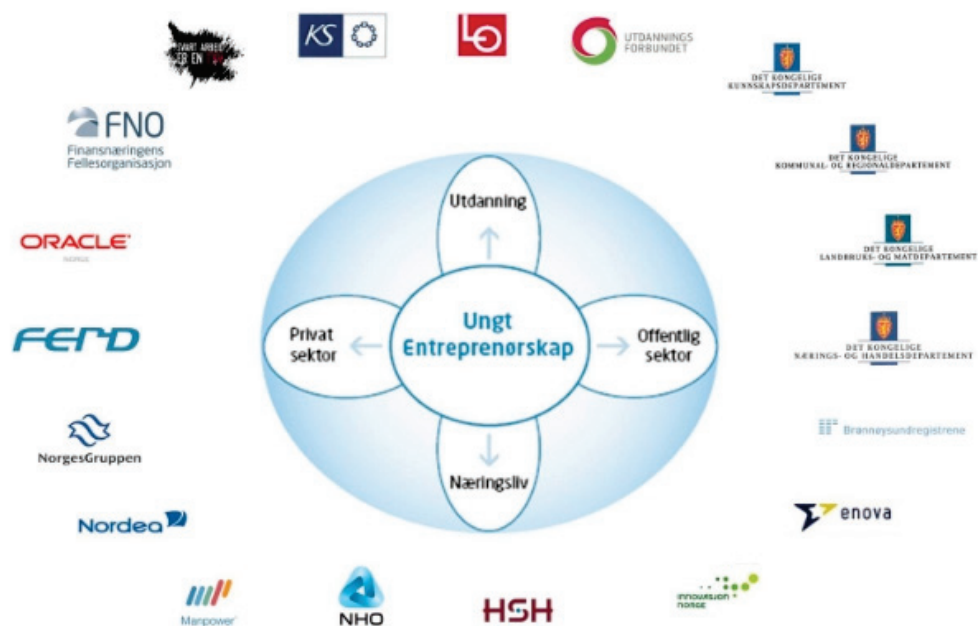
SVART ARBEID ER EN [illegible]

KS

LO

UTDANNINGS FORBUNDET

DET KONGELIGE KUNNSKAPSDEPARTEMENT

FNO Finansnæringens Fellesorganisasjon

DET KONGELIGE KOMMUNAL- OG REGIONALDEPARTEMENT

ORACLE NORGE

DET KONGELIGE LANDBRUKS- OG MATDEPARTEMENT

Utdanning

Privat sektor

Ungt Entreprenørskap

Offentlig sektor

Næringsliv

FERD

DET KONGELIGE NÆRINGS- OG HANDELSDEPARTEMENT

NorgesGruppen

Brønnøysundregistrene

Nordea

enova

Manpower

NHO

HSH

innovasjon norge